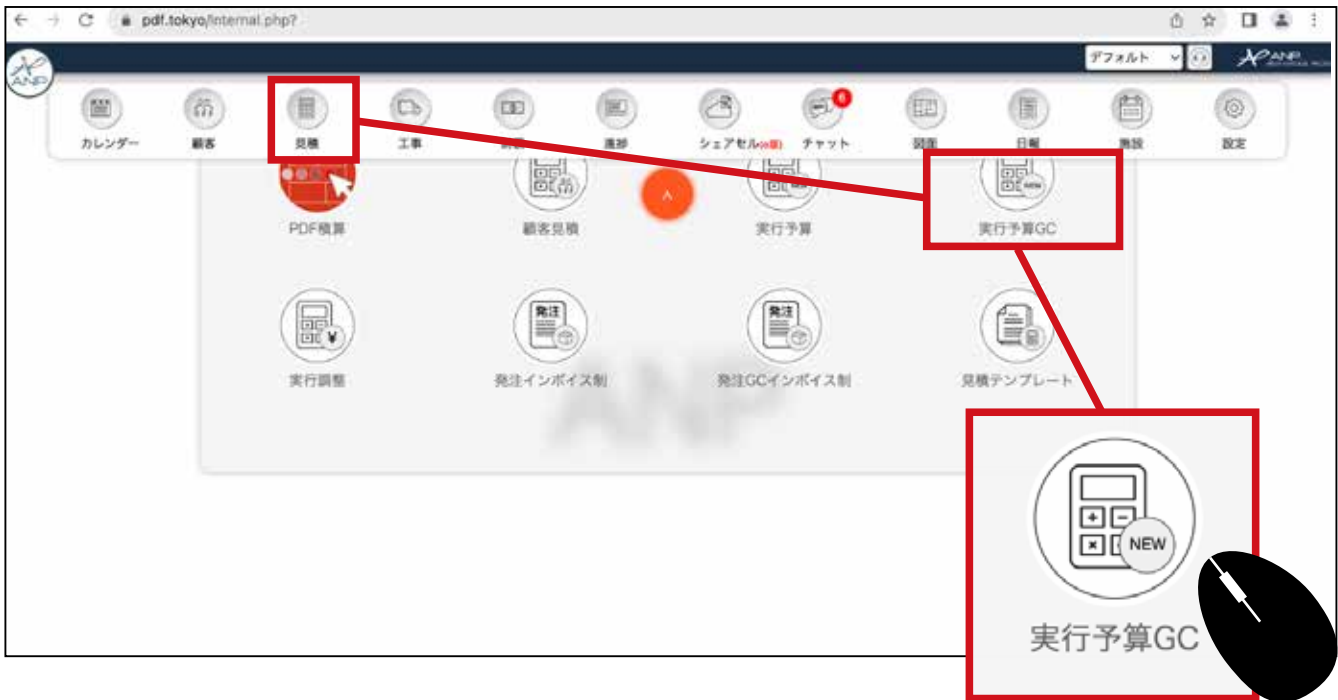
pdf.tokyo/internal.php?

デフォルト

ANP

カレンダー
顧客
見積
工事
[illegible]
進捗
シェアセル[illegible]
チャット 6
図面
日報
施設
設定

PDF積算
顧客見積
実行予算
実行予算GC

NEW

実行調整
発注インボイス制
発注GCインボイス制
見積テンプレート

発注
発注

ANP

NEW
実行予算GC